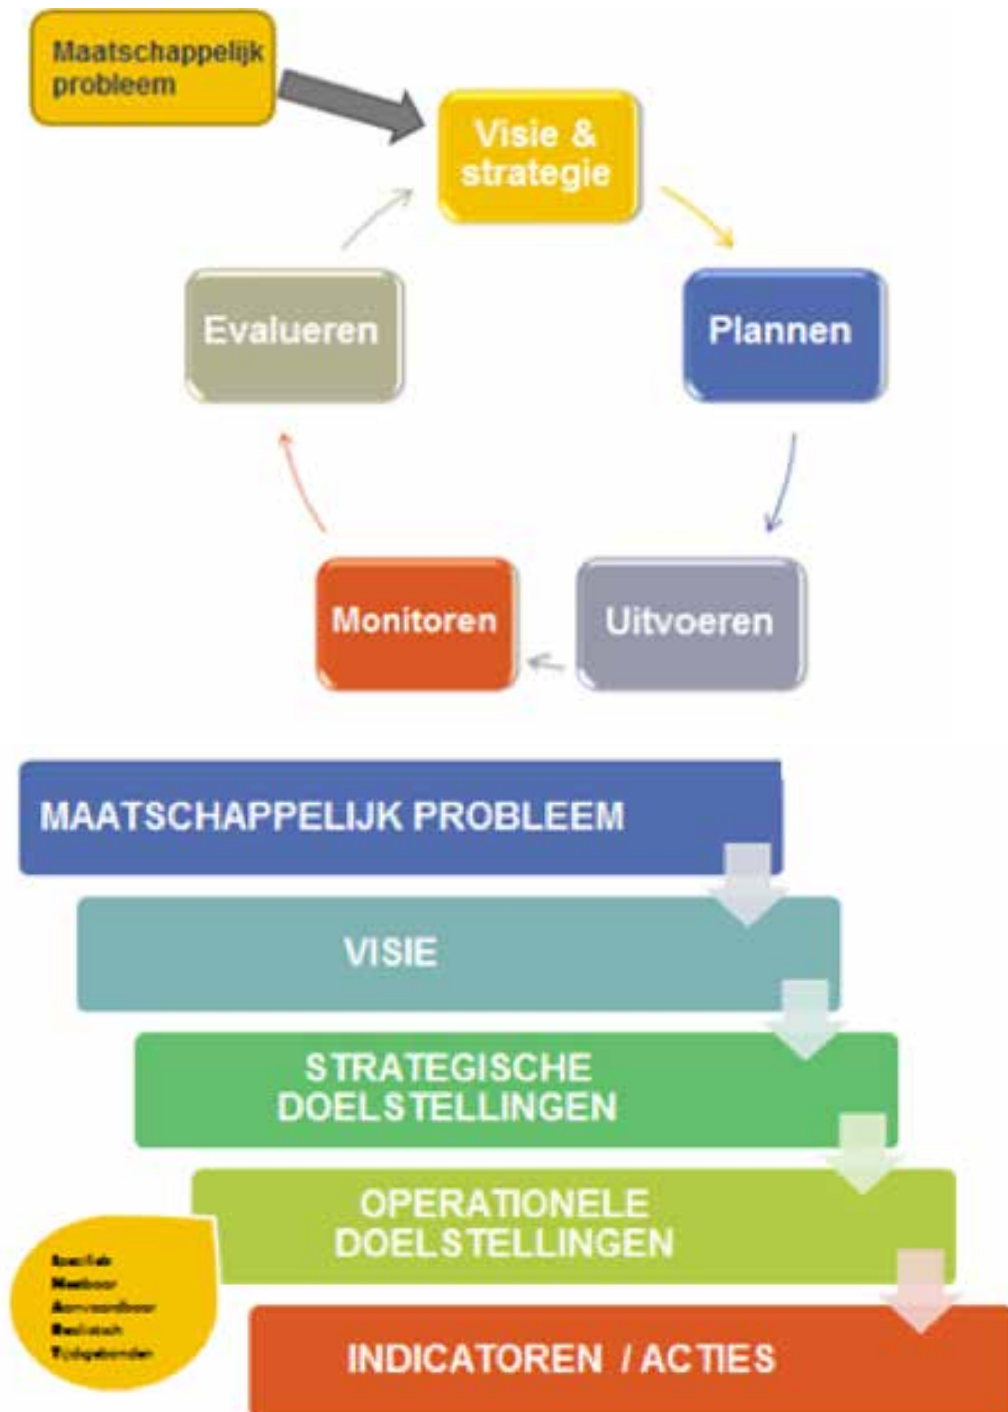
Maatschappelijk probleem

Visie & strategie

Plannen

Uitvoeren

Monitoren

Evalueren

MAATSCHAPPELIJK PROBLEEM

VISIE

STRATEGISCHE DOELSTELLINGEN

OPERATIONELE DOELSTELLINGEN

INDICATOREN / ACTIES

Specifiek
Meetbaar
Aanvaardbaar
Realistisch
Tijdgebonden